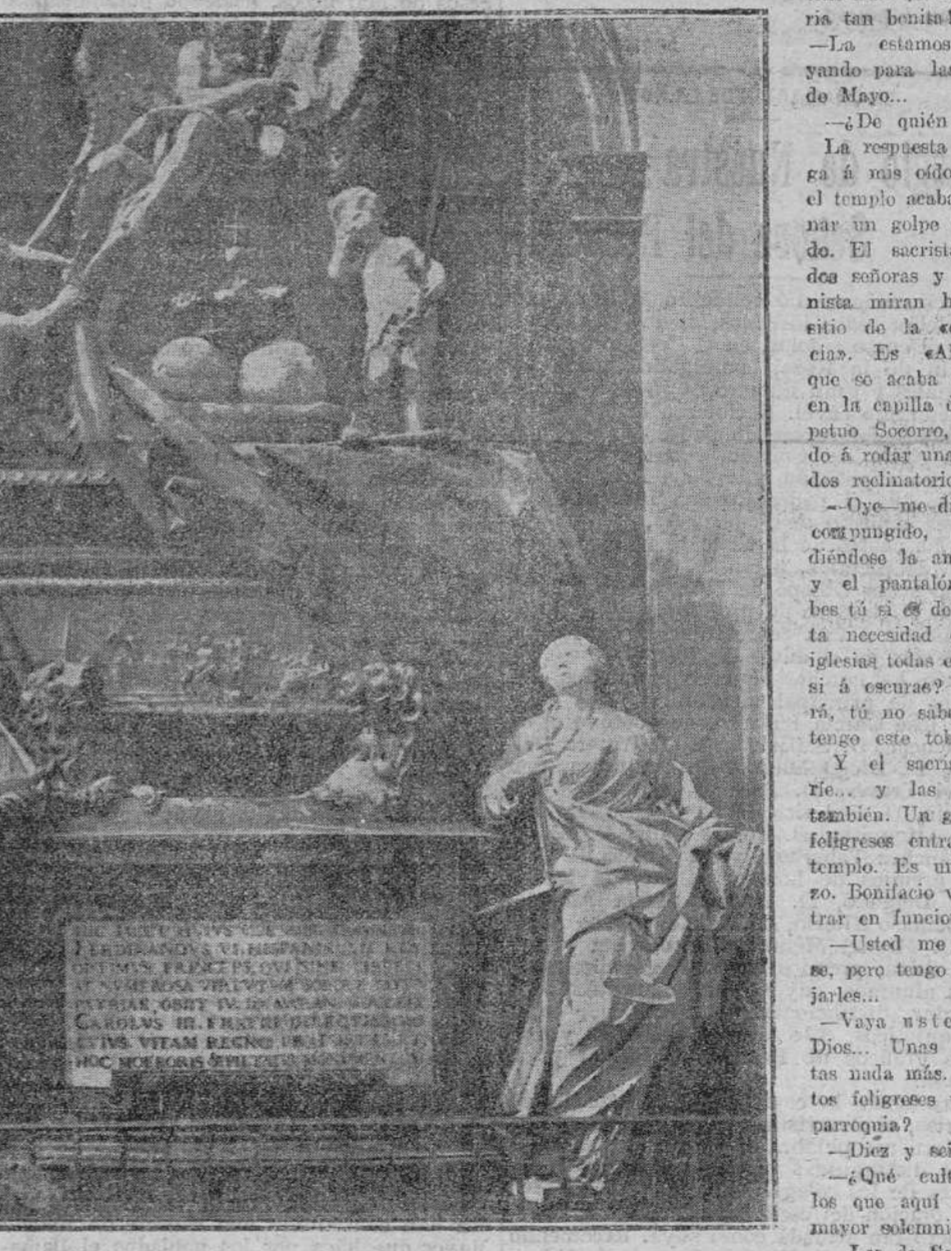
ría tan bonita!
—La estamos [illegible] yando para la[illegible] de Mayo...
—¿De quién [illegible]
La respuesta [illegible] ga á mis oído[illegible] el templo acaba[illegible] nar un golpe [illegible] do. El sacrista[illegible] dos señoras y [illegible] nista miran h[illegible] sitio de la «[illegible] cia». Es «A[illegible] que se acaba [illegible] en la capilla d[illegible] petuo Socorro, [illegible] do á rodar una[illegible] dos reclinatorio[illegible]
—Oye—me d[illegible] compungido, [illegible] diéndose la an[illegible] y el pantalón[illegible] bes tú si es do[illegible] ta necesidad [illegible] iglesias todas e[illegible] si á oscuras? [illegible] rá, tú no sabe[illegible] tengo este tob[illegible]
Y el sacris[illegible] ríe... y las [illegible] también. Un g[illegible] feligreses entra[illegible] templo. Es un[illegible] zo. Bonifacio v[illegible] trar en funcion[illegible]
—Usted me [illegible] se, pero tengo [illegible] jarles...
—Vaya uste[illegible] Dios... Unas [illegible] tas nada más. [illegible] tos feligreses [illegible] parroquia?
—Diez y sei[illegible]
—¿Qué cult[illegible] los que aquí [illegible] mayor solemni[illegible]

HIC JACET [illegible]
FERDINANDVS VI. HISPANIAR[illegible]
OPTIMVS PRINCEPS QVI SINE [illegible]
ET NVMEROSA VIRTVTVM SOBOLE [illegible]
PATRIAE OBIIT IV. ID. AVGVSTI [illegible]
CAROLVS III. FRATRI DILECTISSIMO
CVIVS VITAM REGNO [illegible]
HOC MOERORIS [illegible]